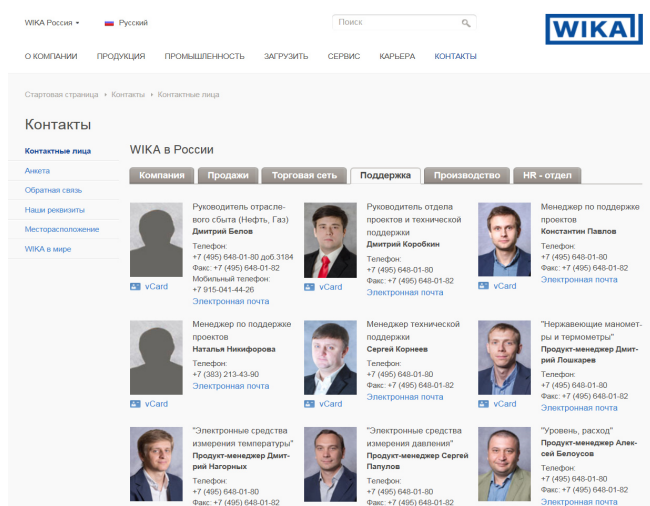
WIKA Россия ▾ Русский

Поиск

WIKA

О КОМПАНИИ ПРОДУКЦИЯ ПРОМЫШЛЕННОСТЬ ЗАГРУЗИТЬ СЕРВИС КАРЬЕРА КОНТАКТЫ

Стартовая страница › Контакты › Контактные лица

Контакты

Контактные лица
Анкета
Обратная связь
Наши реквизиты
Месторасположение
WIKA в мире

WIKA в России

Компания | Продажи | Торговая сеть | Поддержка | Производство | HR - отдел

vCard
Руководитель отраслевого сбыта (Нефть, Газ)
Дмитрий Белов
Телефон:
+7 (495) 648-01-80 доб.3184
Факс: +7 (495) 648-01-82
Мобильный телефон:
+7 915-041-44-26
Электронная почта

vCard
Руководитель отдела проектов и технической поддержки
Дмитрий Коробкин
Телефон:
+7 (495) 648-01-80
Факс: +7 (495) 648-01-82
Электронная почта

vCard
Менеджер по поддержке проектов
Константин Павлов
Телефон:
+7 (495) 648-01-80
Факс: +7 (495) 648-01-82
Электронная почта

vCard
Менеджер по поддержке проектов
Наталья Никифорова
Телефон:
+7 (383) 213-43-90
Электронная почта

vCard
Менеджер технической поддержки
Сергей Корнеев
Телефон:
+7 (495) 648-01-80
Факс: +7 (495) 648-01-82
Электронная почта

vCard
"Нержавеющие манометры и термометры"
Продукт-менеджер Дмитрий Пошкарев
Телефон:
+7 (495) 648-01-80
Факс: +7 (495) 648-01-82
Электронная почта

"Электронные средства измерения температуры"
Продукт-менеджер Дмитрий Нагорных
Телефон:
+7 (495) 648-01-80
Факс: +7 (495) 648-01-82

"Электронные средства измерения давления"
Продукт-менеджер Сергей Папулов
Телефон:
+7 (495) 648-01-80
Факс: +7 (495) 648-01-82

"Уровень, расход"
Продукт-менеджер Алексей Белоусов
Телефон:
+7 (495) 648-01-80
Факс: +7 (495) 648-01-82